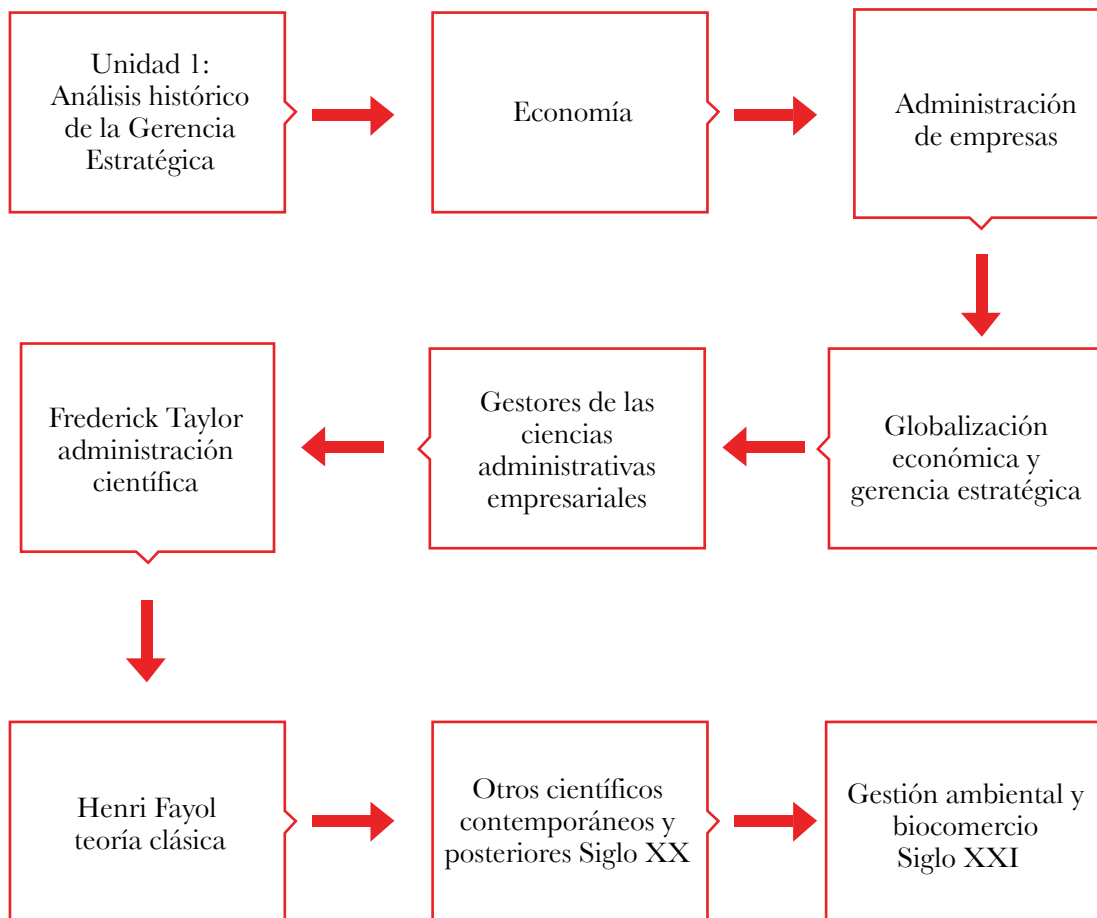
Unidad 1: Análisis histórico de la Gerencia Estratégica

Economía

Administración de empresas

Globalización económica y gerencia estratégica

Gestores de las ciencias administrativas empresariales

Frederick Taylor administración científica

Henri Fayol teoría clásica

Otros científicos contemporáneos y posteriores Siglo XX

Gestión ambiental y biocomercio Siglo XXI